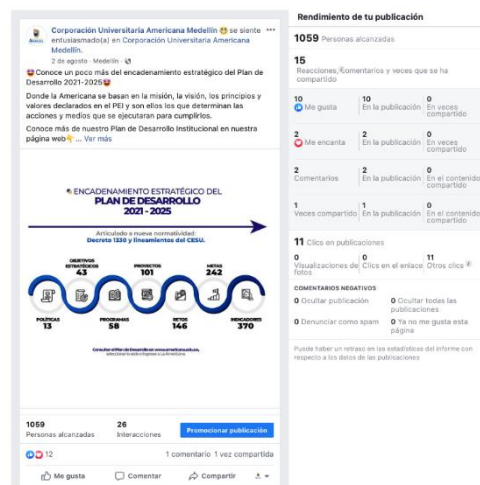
Corporación Universitaria Americana Medellín 😊 se siente entusiasmado(a) en Corporación Universitaria Americana Medellín.
2 de agosto · Medellín ·

😍Conoce un poco más del encadenamiento estratégico del Plan de Desarrollo 2021-2025😍

Donde la Americana se basan en la misión, la visión, los principios y valores declarados en el PEI y son ellos los que determinan las acciones y medios que se ejecutaran para cumplirlos.

Conoce más de nuestro Plan de Desarrollo Institucional en nuestra página web👇 ... Ver más

ENCADENAMIENTO ESTRATÉGICO DEL
PLAN DE DESARROLLO
2021 - 2025

Articulado a nueva normatividad:
Decreto 1330 y lineamientos del CESU.

OBJETIVOS ESTRATÉGICOS 43
PROYECTOS 101
METAS 242
POLÍTICAS 13
PROGRAMAS 58
RETOS 146
INDICADORES 370

Consulte el Plan de Desarrollo en www.americana.edu.co, Selección Inicio o Ingrese a la Americana

1059
Personas alcanzadas
26
Interacciones
Promocionar publicación

12
1 comentario 1 vez compartida

Me gusta
Comentar
Compartir

Rendimiento de tu publicación

1059 Personas alcanzadas

15
Reacciones, comentarios y veces que se ha compartido

| 10 Me gusta | 10 En la publicación | 0 En veces compartido |
|---|---|---|
| 2 Me encanta | 2 En la publicación | 0 En veces compartido |
| 2 Comentarios | 2 En la publicación | 0 En el contenido compartido |
| 1 Veces compartido | 1 En la publicación | 0 En el contenido compartido |

11 Clics en publicaciones

| 0 Visualizaciones de fotos | 0 Clics en el enlace | 11 Otros clics |
|---|---|---|

COMENTARIOS NEGATIVOS

0 Ocultar publicación
0 Ocultar todas las publicaciones
0 Denunciar como spam
0 Ya no me gusta esta página

Puede haber un retraso en las estadísticas del informe con respecto a los datos de las publicaciones